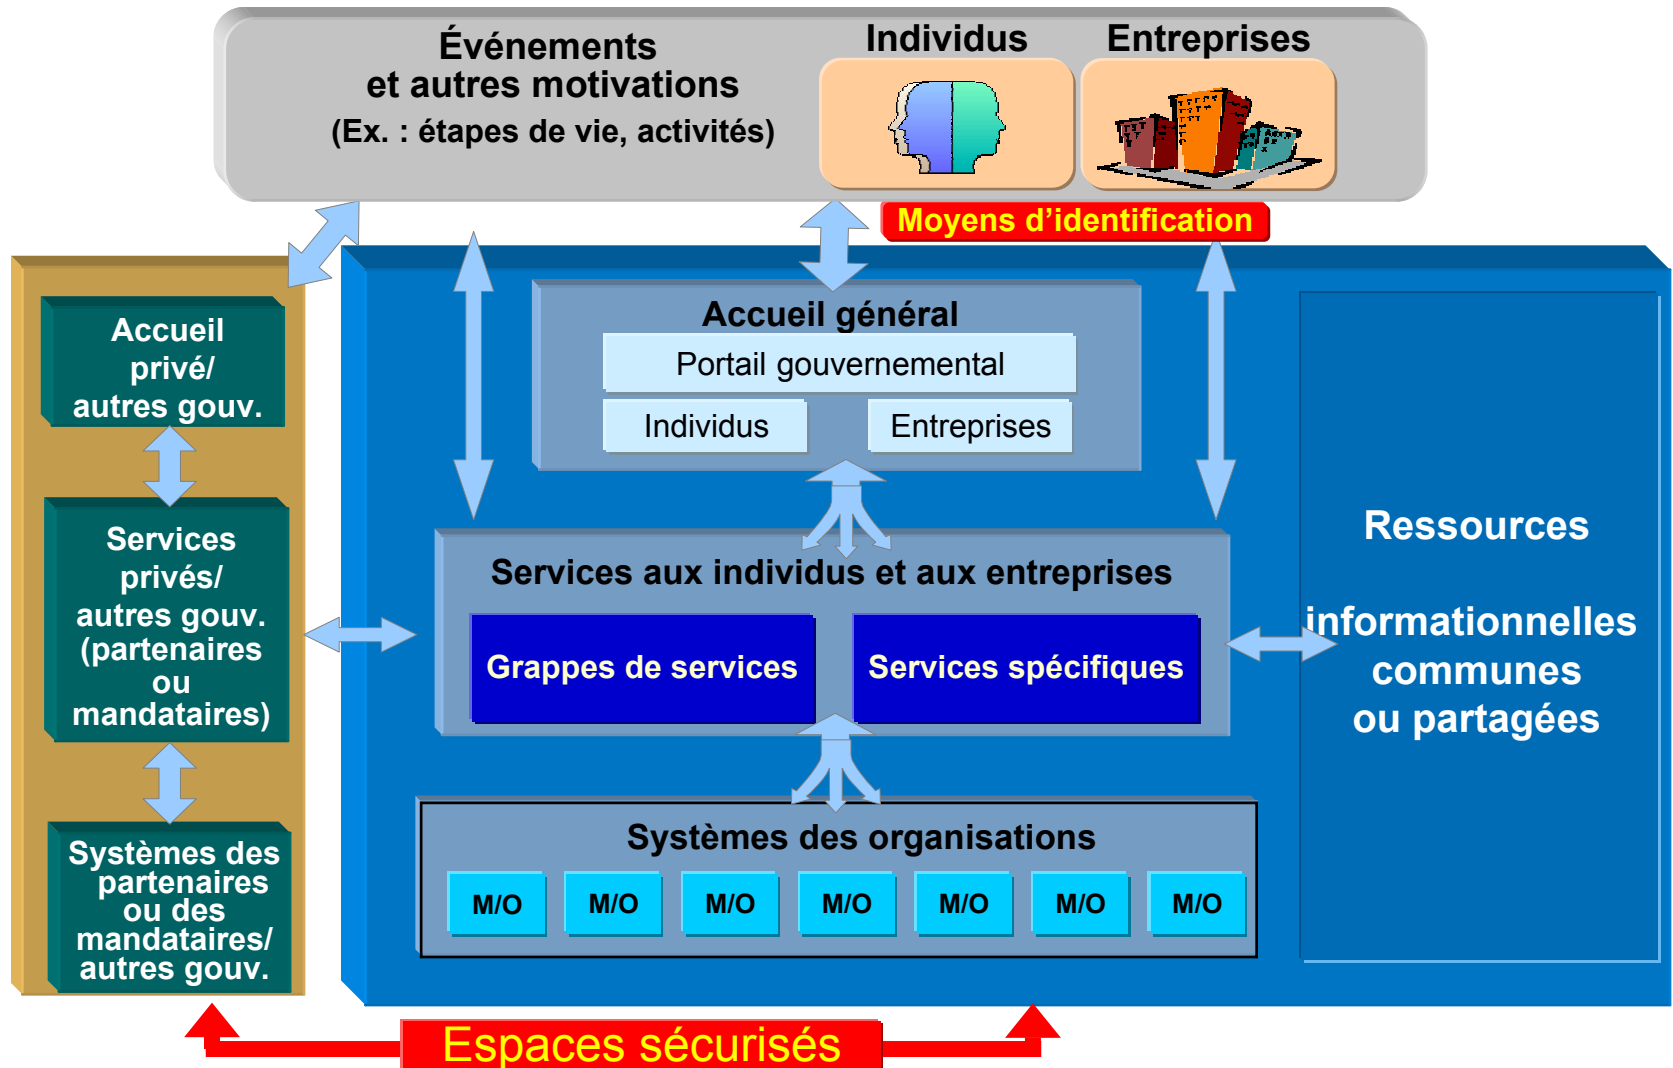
Événements
et autres motivations
(Ex. : étapes de vie, activités)

Individus

Entreprises

Moyens d'identification

Accueil privé/ autres gouv.

Services privés/ autres gouv. (partenaires ou mandataires)

Systèmes des partenaires ou des mandataires/ autres gouv.

Accueil général

Portail gouvernemental

Individus

Entreprises

Services aux individus et aux entreprises

Grappes de services

Services spécifiques

Systèmes des organisations

M/O M/O M/O M/O M/O M/O M/O

Ressources

informationnelles communes ou partagées

Espaces sécurisés